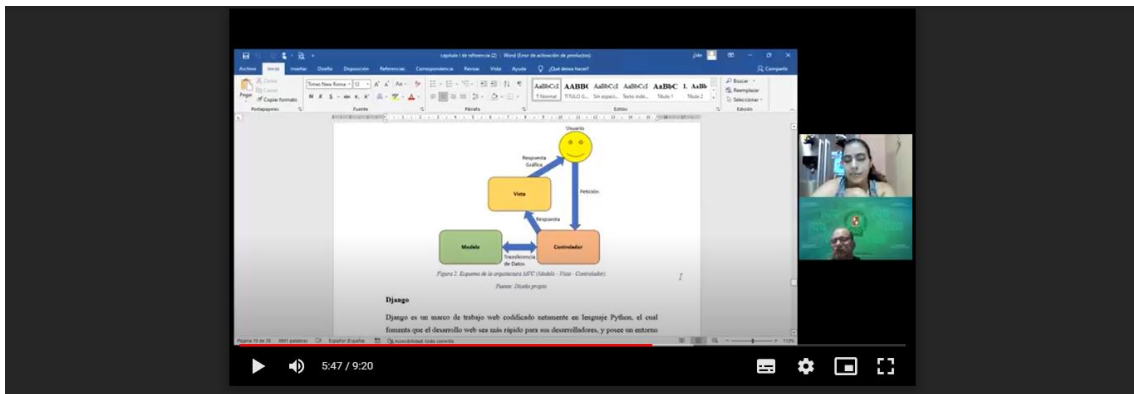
Capitulo 1 de referencia (2) - Word (Error de activación de productos)

Archivo Inicio Insertar Diseño Disposición Referencias Correspondencia Revisar Vista Ayuda ¿Qué desea hacer? Compartir

Pegar Cortar Copiar Copiar formato Portapapeles
Times New Roma 12 Fuente
Párrafo
AaBbCcI AABBC AaBbCcI AaBbCcI AaBbC 1. AaBb
¶ Normal TÍTULO G... Sin espaci... Texto indic... Título 1 Título 2
Estilos
Buscar Reemplazar Seleccionar Edición

Usuario
Respuesta Gráfica
Petición
Vista
Respuesta
Modelo
Controlador
Transferencia de Datos

Figura 2. Esquema de la arquitectura MVC (Modelo – Vista - Controlador).

Fuente: Diseño propio

Django

Django es un marco de trabajo web codificado netamente en lenguaje Python, el cual fomenta que el desarrollo web sea más rápido para sus desarrolladores, y posee un entorno

Página 10 de 26 8881 palabras Español (España) Accesibilidad: todo correcto

5:47 / 9:20